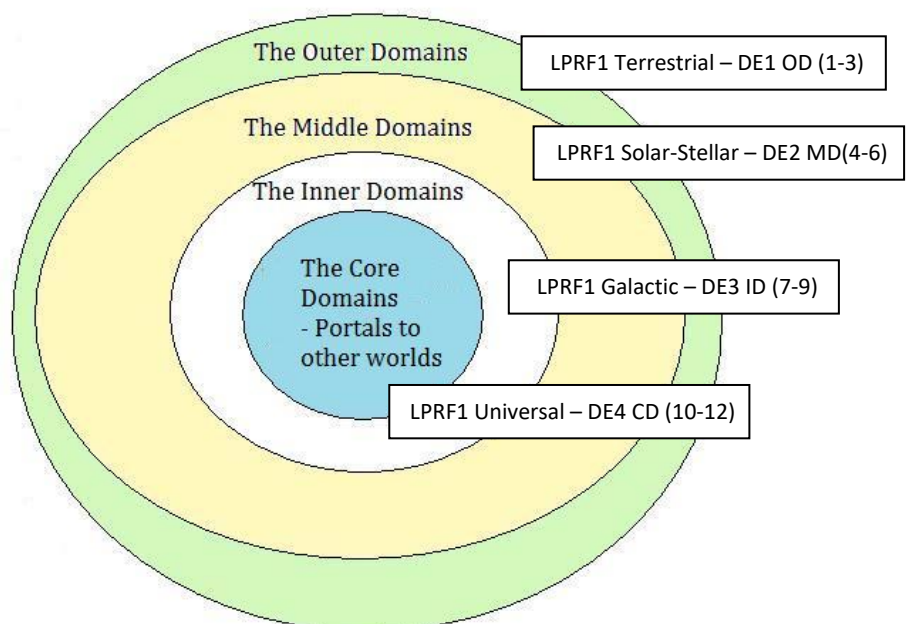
The Outer Domains

LPRF1 Terrestrial – DE1 OD (1-3)

The Middle Domains

LPRF1 Solar-Stellar – DE2 MD(4-6)

The Inner Domains

The Core Domains - Portals to other worlds

LPRF1 Galactic – DE3 ID (7-9)

LPRF1 Universal – DE4 CD (10-12)